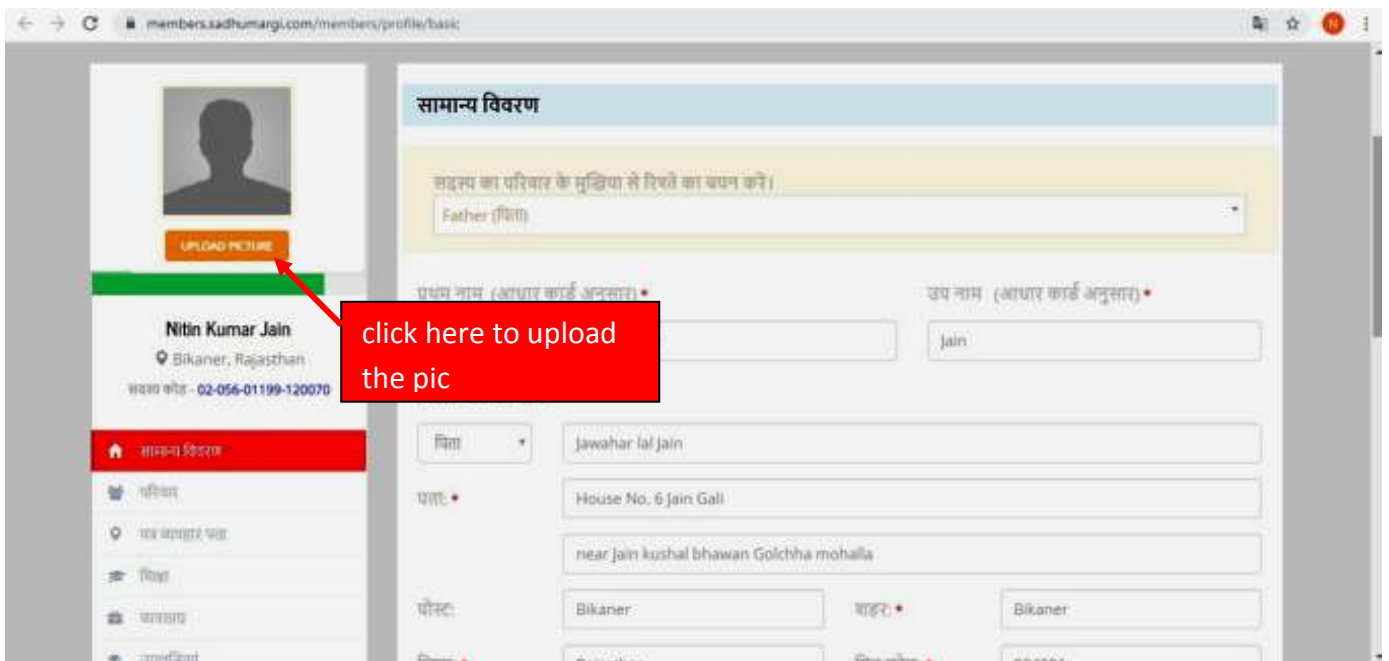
members.sadhumargi.com/members/profile/basic

UPLOAD PICTURE

Nitin Kumar Jain
Bikaner, Rajasthan
सदस्य कोड - 02-056-01199-120070

सामान्य विवरण
परिवार
पत्र व्यवहार पता
शिक्षा
व्यवसाय
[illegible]

सामान्य विवरण

सदस्य का परिवार के मुखिया से रिश्ते का चयन करें।
Father (पिता)

प्रथम नाम (आधार कार्ड अनुसार) •

उप नाम (आधार कार्ड अनुसार) •
Jain

click here to upload the pic

पिता
Jawahar lal Jain

पता: •
House No. 6 Jain Gali
near Jain kushal bhawan Golchha mohalla

पोस्ट:
Bikaner
शहर: •
Bikaner